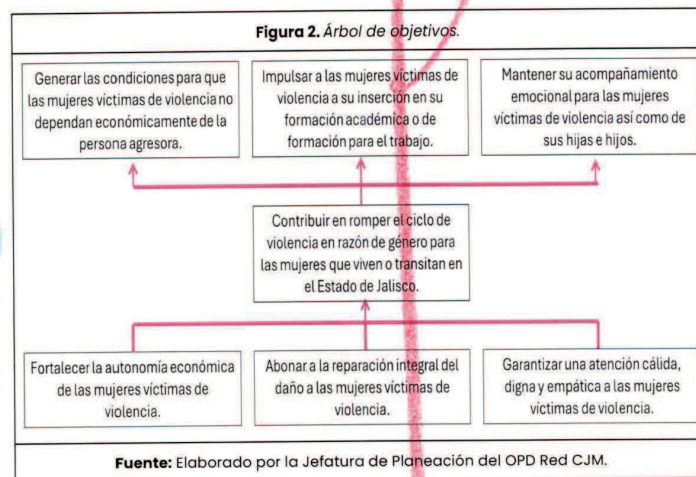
**Figura 2.** *Árbol de objetivos.*

Generar las condiciones para que las mujeres víctimas de violencia no dependan económicamente de la persona agresora.

Impulsar a las mujeres víctimas de violencia a su inserción en su formación académica o de formación para el trabajo.

Mantener su acompañamiento emocional para las mujeres víctimas de violencia así como de sus hijas e hijos.

Contribuir en romper el ciclo de violencia en razón de género para las mujeres que viven o transitan en el Estado de Jalisco.

Fortalecer la autonomía económica de las mujeres víctimas de violencia.

Abonar a la reparación integral del daño a las mujeres víctimas de violencia.

Garantizar una atención cálida, digna y empática a las mujeres víctimas de violencia.

**Fuente:** Elaborado por la Jefatura de Planeación del OPD Red CJM.